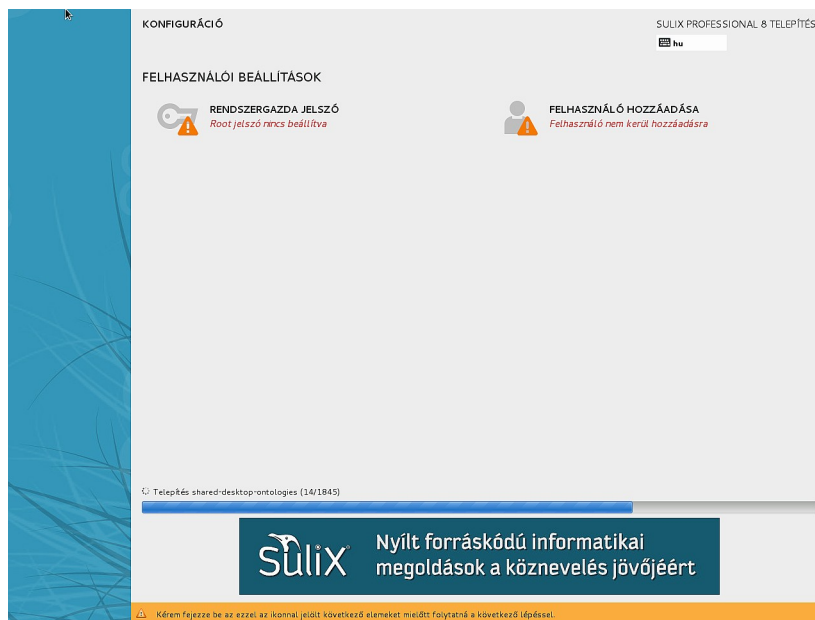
KONFIGURÁCIÓ

SULIX PROFESSIONAL 8 TELEPÍTÉS

hu

FELHASZNÁLÓI BEÁLLÍTÁSOK

RENDSZERGAZDA JELSZÓ
Root jelszó nincs beállítva

FELHASZNÁLÓ HOZZÁADÁSA
Felhasználó nem kerül hozzáadásra

Telepítés shared-desktop-ontologies (14/1845)

SuliX

Nyílt forráskódú informatikai megoldások a köznevelés jövőjéért

Kérem fejezze be az ezzel az ikonnal jelölt következő elemeket mielőtt folytatná a következő lépéssel.